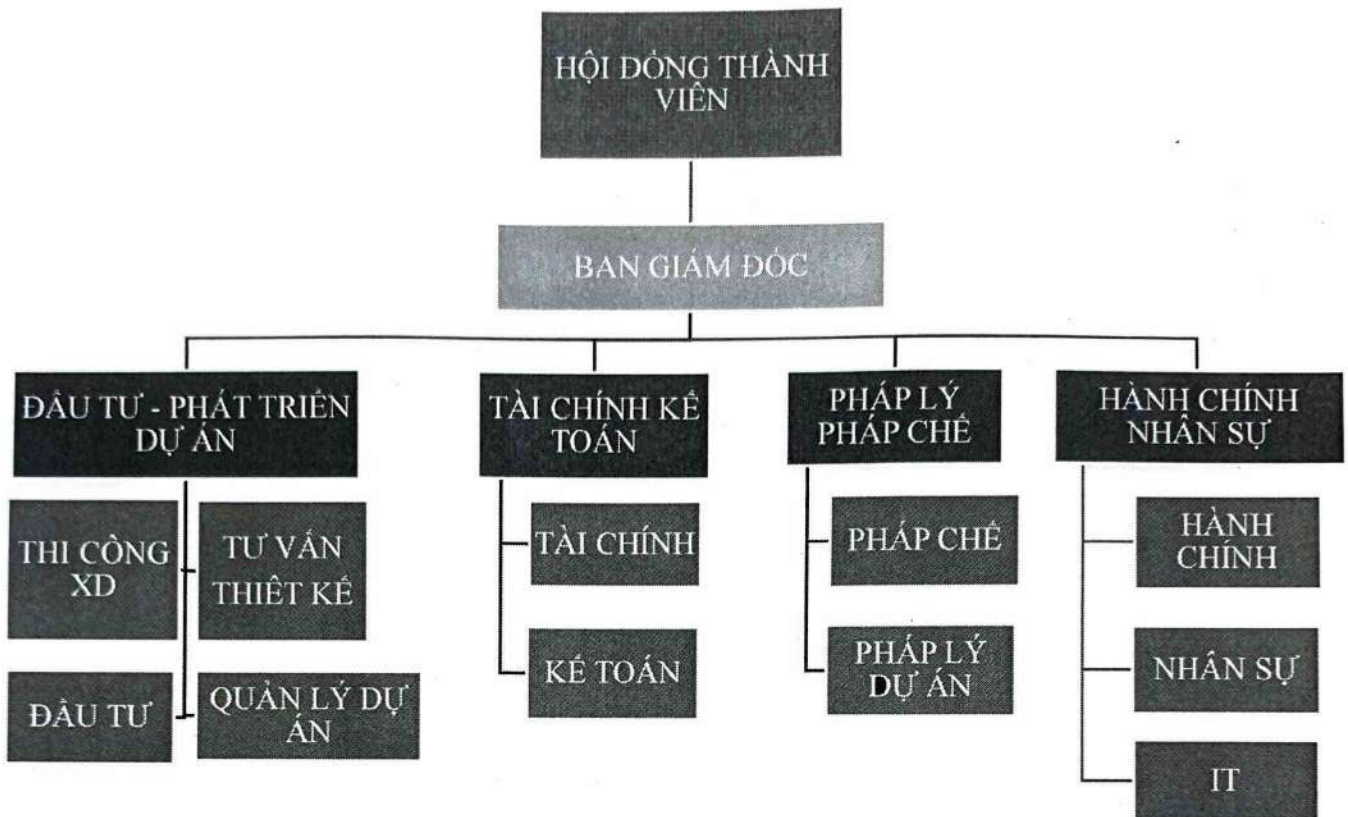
HỘI ĐỒNG THÀNH VIÊN

BAN GIÁM ĐỐC

ĐẦU TƯ - PHÁT TRIỂN DỰ ÁN

THI CÔNG XD

TƯ VẤN THIẾT KẾ

ĐẦU TƯ

QUẢN LÝ DỰ ÁN

TÀI CHÍNH KẾ TOÁN

TÀI CHÍNH

KẾ TOÁN

PHÁP LÝ PHÁP CHẾ

PHÁP CHẾ

PHÁP LÝ DỰ ÁN

HÀNH CHÍNH NHÂN SỰ

HÀNH CHÍNH

NHÂN SỰ

IT